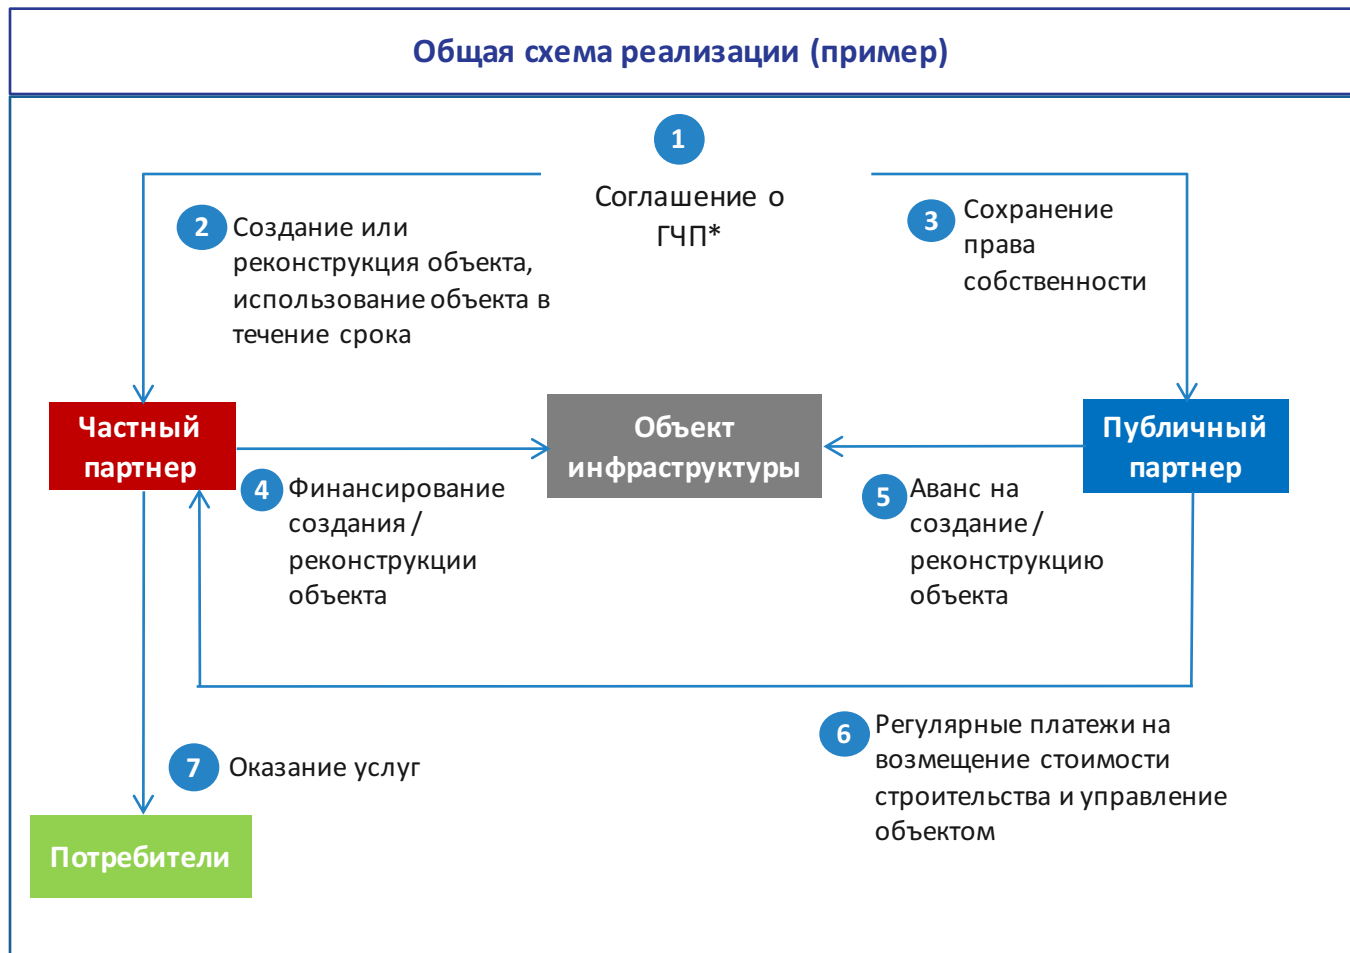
Общая схема реализации (пример)

1

Соглашение о ГЧП*

2 Создание или реконструкция объекта, использование объекта в течение срока

3 Сохранение права собственности

Частный партнер

Объект инфраструктуры

Публичный партнер

4 Финансирование создания / реконструкции объекта

5 Аванс на создание / реконструкцию объекта

6 Регулярные платежи на возмещение стоимости строительства и управление объектом

7 Оказание услуг

Потребители